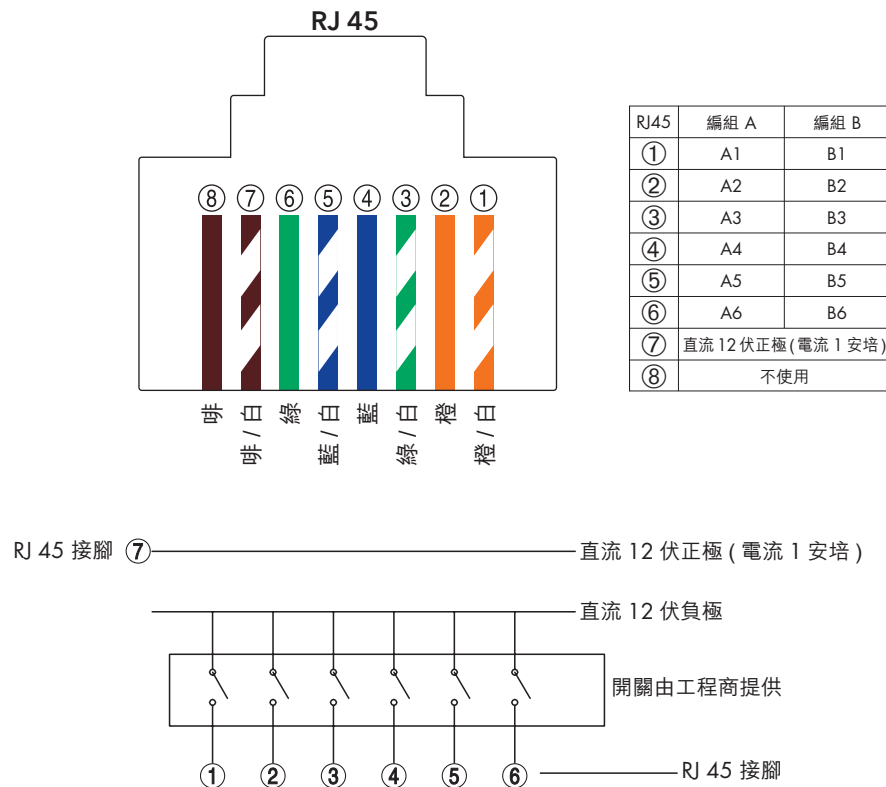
RJ 45

⑧ ⑦ ⑥ ⑤ ④ ③ ② ①

啡 啡/白 綠 藍/白 藍 綠/白 橙 橙/白

| RJ45 | 編組 A | 編組 B |
|---|---|---|
| ① | A1 | B1 |
| ② | A2 | B2 |
| ③ | A3 | B3 |
| ④ | A4 | B4 |
| ⑤ | A5 | B5 |
| ⑥ | A6 | B6 |
| ⑦ | 直流 12 伏正極 (電流 1 安培) | |
| ⑧ | 不使用 | |

RJ 45 接腳 ⑦ 直流 12 伏正極 ( 電流 1 安培 )

直流 12 伏負極

開關由工程商提供

① ② ③ ④ ⑤ ⑥ RJ 45 接腳